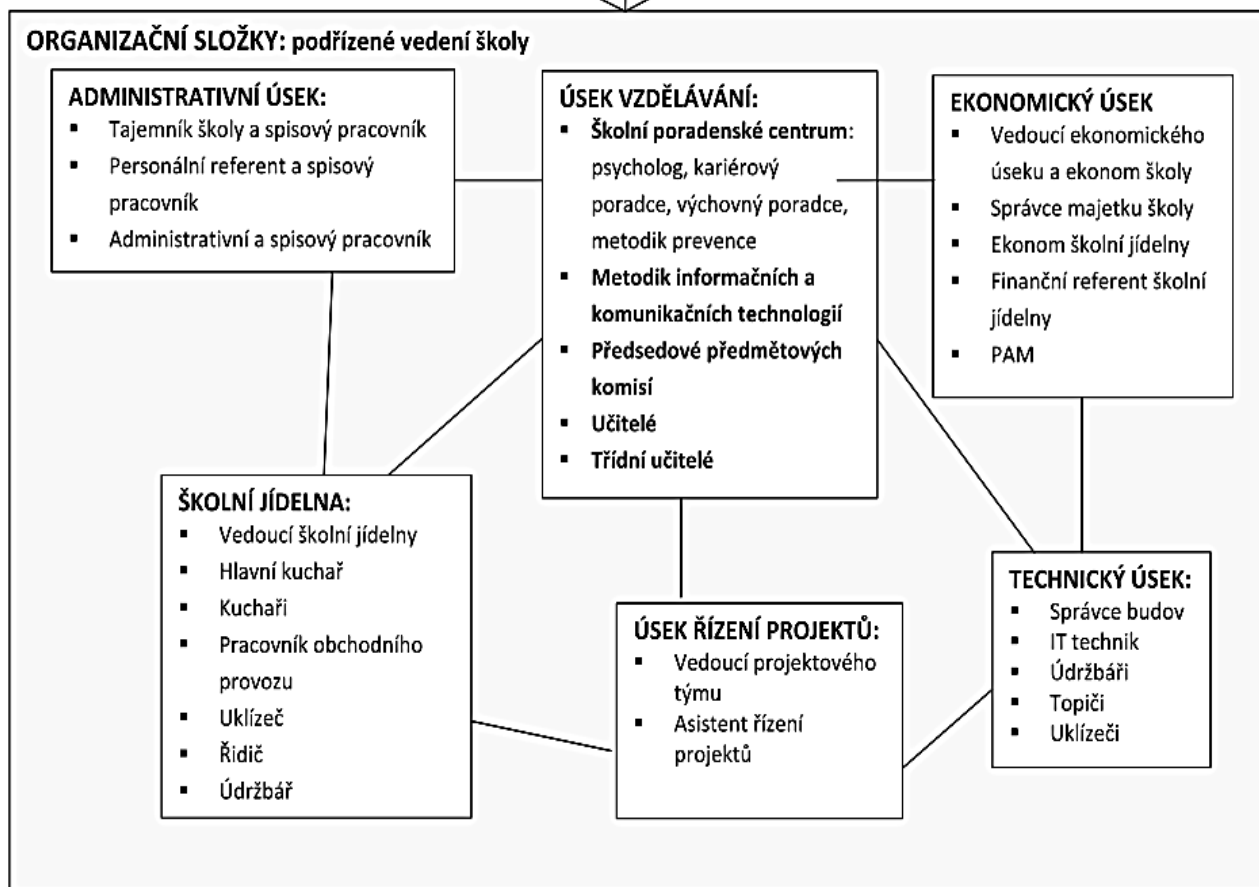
ORGANIZAČNÍ SLOŽKY: podřízené vedení školy

ADMINISTRATIVNÍ ÚSEK:
- Tajemník školy a spisový pracovník
- Personální referent a spisový pracovník
- Administrativní a spisový pracovník

ÚSEK VZDĚLÁVÁNÍ:
- Školní poradenské centrum: psycholog, kariérový poradce, výchovný poradce, metodik prevence
- Metodik informačních a komunikačních technologií
- Předsedové předmětových komisí
- Učitelé
- Třídní učitelé

EKONOMICKÝ ÚSEK
- Vedoucí ekonomického úseku a ekonom školy
- Správce majetku školy
- Ekonom školní jídelny
- Finanční referent školní jídelny
- PAM

ŠKOLNÍ JÍDELNA:
- Vedoucí školní jídelny
- Hlavní kuchař
- Kuchaři
- Pracovník obchodního provozu
- Uklízeč
- Řidič
- Údržbář

ÚSEK ŘÍZENÍ PROJEKTŮ:
- Vedoucí projektového týmu
- Asistent řízení projektů

TECHNICKÝ ÚSEK:
- Správce budov
- IT technik
- Údržbáři
- Topiči
- Uklízeči